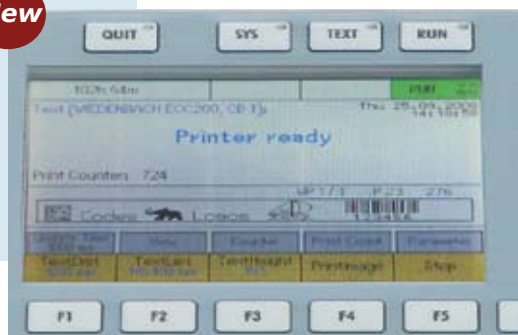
ew

QUIT SYS TEXT RUN

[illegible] RUN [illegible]

Text [WEDENBACH EOC200, CB 1] Thu 25.09.2003 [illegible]

Printer ready

Print Counter: 724

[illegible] Codes Logos

| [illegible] | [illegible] | Counter | Print Count | Parameter |
|---|---|---|---|---|
| TextDist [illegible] | TextLen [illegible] | TextHeight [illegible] | Printimage | Stop |

F1 F2 F3 F4 F5